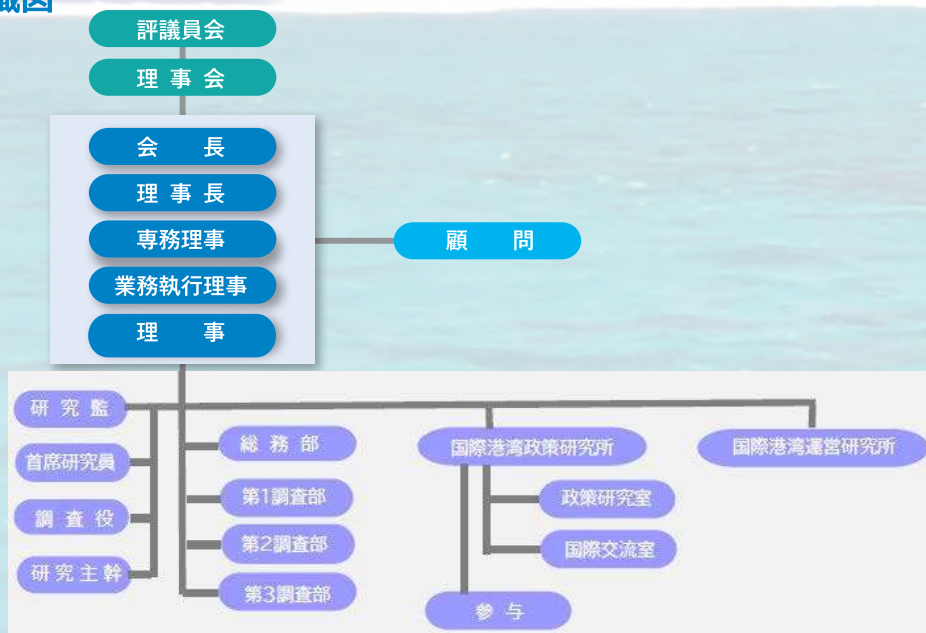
織図

評議員会

理 事 会

会 長

理 事 長

専務理事

業務執行理事

理 事

顧 問

研 究 監

首席研究員

調 査 役

研 究 主 幹

総 務 部

第1調査部

第2調査部

第3調査部

国際港湾政策研究所

政策研究室

国際交流室

参 与

国際港湾運営研究所